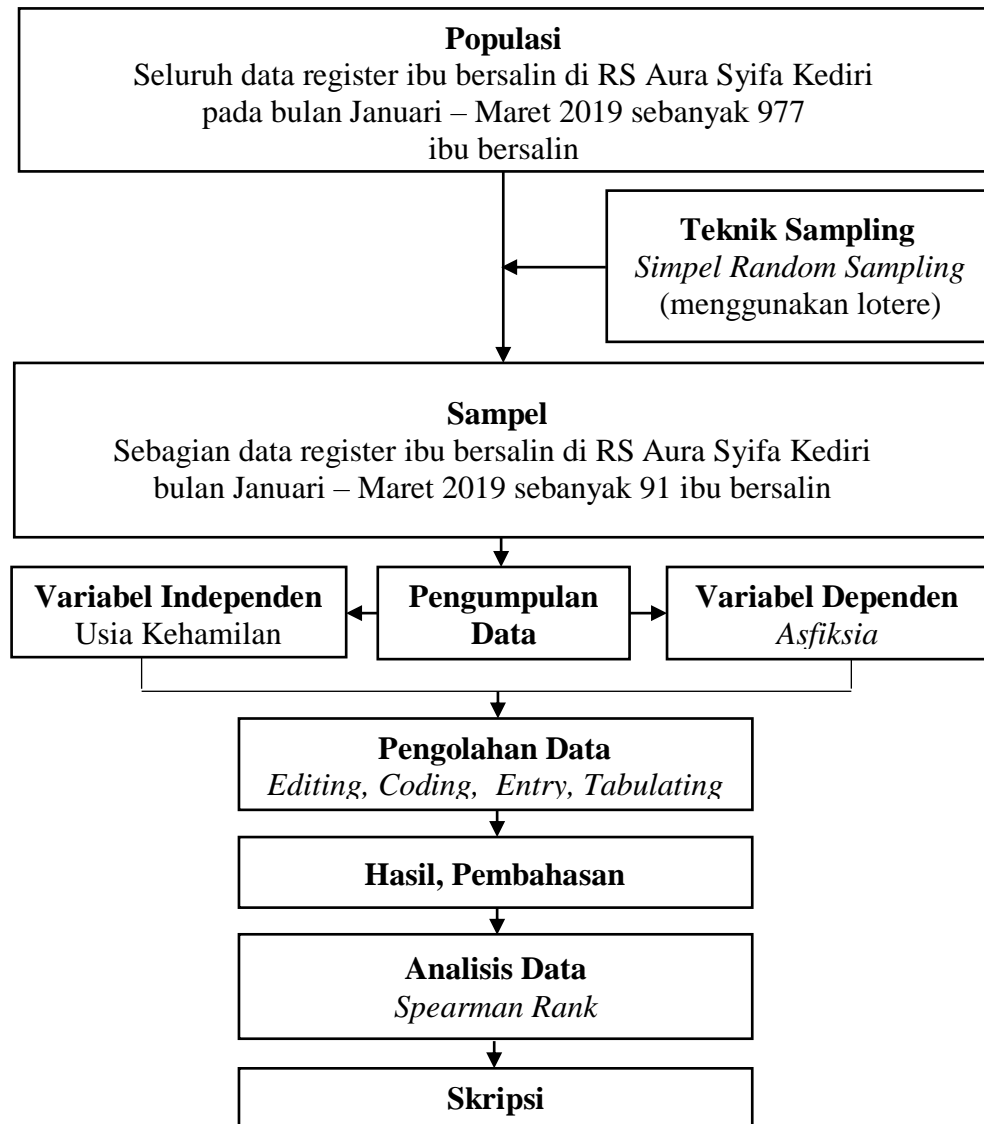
**Populasi**
Seluruh data register ibu bersalin di RS Aura Syifa Kediri pada bulan Januari – Maret 2019 sebanyak 977 ibu bersalin

**Teknik Sampling**
*Simpel Random Sampling*
(menggunakan lotere)

**Sampel**
Sebagian data register ibu bersalin di RS Aura Syifa Kediri bulan Januari – Maret 2019 sebanyak 91 ibu bersalin

**Variabel Independen**
Usia Kehamilan

**Pengumpulan Data**

**Variabel Dependen**
*Asfiksia*

**Pengolahan Data**
*Editing, Coding, Entry, Tabulating*

**Hasil, Pembahasan**

**Analisis Data**
*Spearman Rank*

**Skripsi**